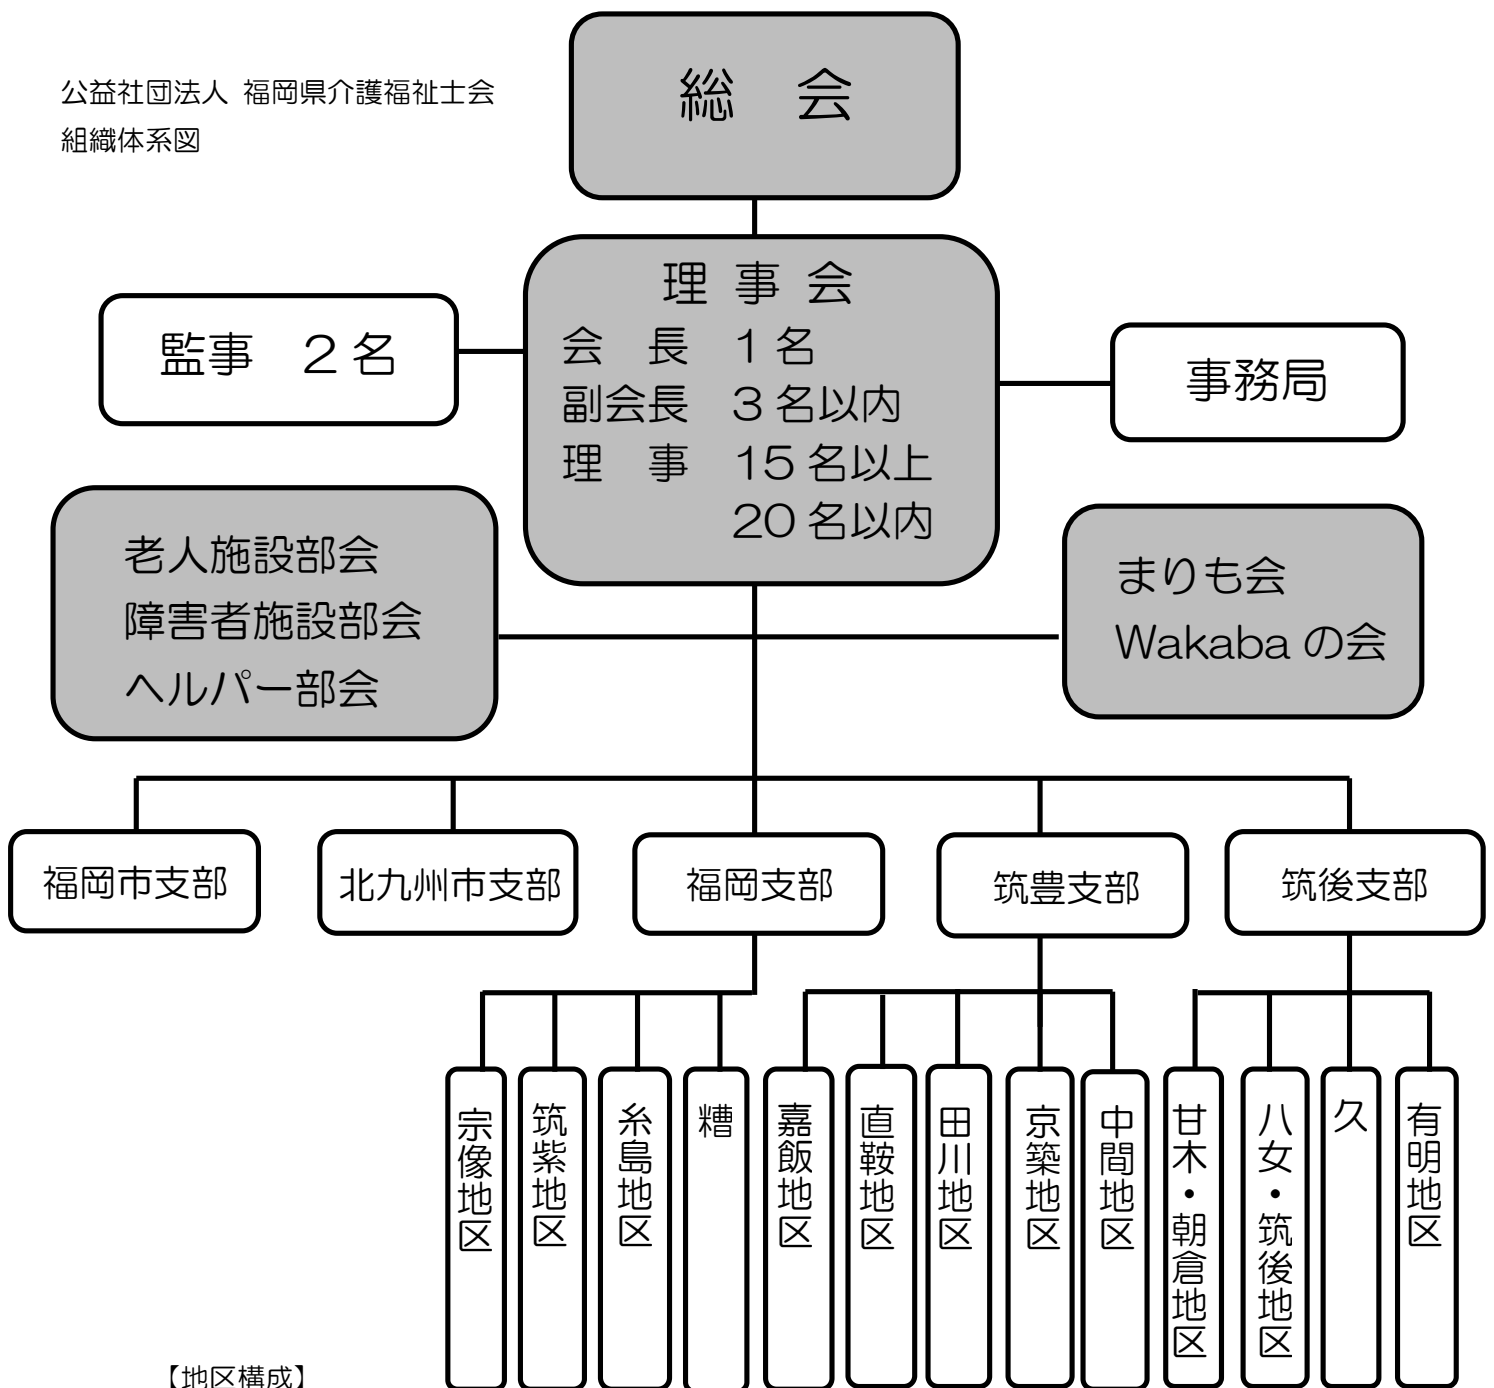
公益社団法人 福岡県介護福祉士会
組織体系図

総 会

監事 2名

理 事 会
会 長 1名
副会長 3名以内
理 事 15名以上
20名以内

事務局

老人施設部会
障害者施設部会
ヘルパー部会

まりも会
Wakabaの会

福岡市支部

北九州市支部

福岡支部

筑豊支部

筑後支部

宗像地区

筑紫地区

糸島地区

糟

嘉飯地区

直鞍地区

田川地区

京築地区

中間地区

甘木・朝倉地区

八女・筑後地区

久

有明地区

【地区構成】